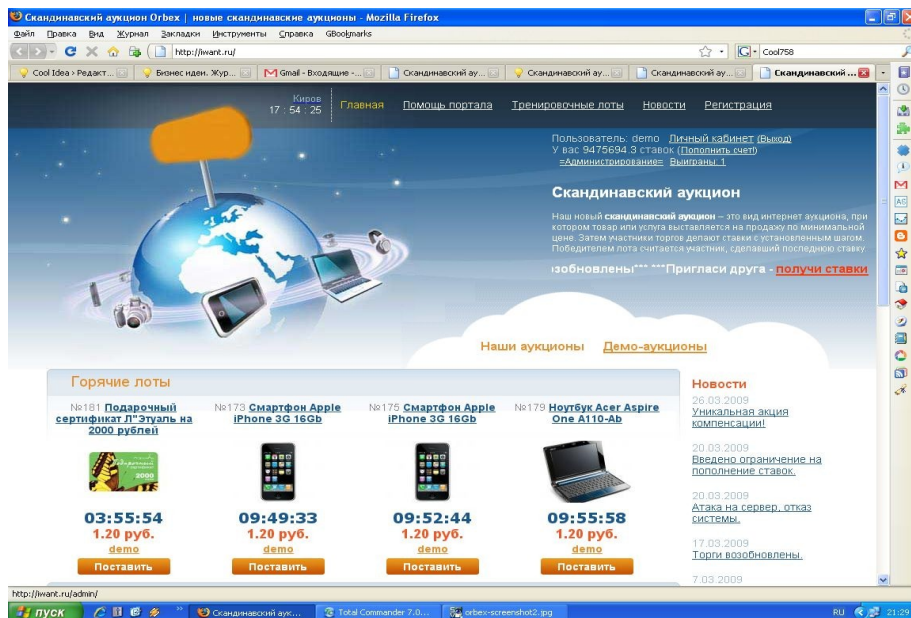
Скандинавский аукцион Orbex | новые скандинавские аукционы - Mozilla Firefox

Файл Правка Вид Журнал Закладки Инструменты Справка GBookmarks

http://iwant.ru/

Cool758

Cool Idea › Редакт... | Бизнес идеи. Жур... | Gmail - Входящие -... | Скандинавский ау... | Скандинавский ау... | Скандинавский ау... | Скандинавский ...

Киров
17 : 54 : 25

Главная Помощь портала Тренировочные лоты Новости Регистрация

Пользователь: demo Личный кабинет (Выход)
У вас 9475694.3 ставок (Пополнить счет!)
=Администрирование= Выиграны: 1

Скандинавский аукцион

Наш новый скандинавский аукцион – это вид интернет аукциона, при котором товар или услуга выставляется на продажу по минимальной цене. Затем участники торгов делают ставки с установленным шагом. Победителем лота считается участник, сделавший последнюю ставку

зобновлены*** ***Пригласи друга - получи ставки

Наши аукционы Демо-аукционы

Горячие лоты

№181 Подарочный сертификат Л'Этуаль на 2000 рублей
03:55:54
1.20 руб.
demo
Поставить

№173 Смартфон Apple iPhone 3G 16Gb
09:49:33
1.20 руб.
demo
Поставить

№175 Смартфон Apple iPhone 3G 16Gb
09:52:44
1.20 руб.
demo
Поставить

№179 Ноутбук Acer Aspire One A110-Ab
09:55:58
1.20 руб.
demo
Поставить

Новости

26.03.2009
Уникальная акция компенсации!

20.03.2009
Введено ограничение на пополнение ставок.

20.03.2009
Атака на сервер, отказ системы.

17.03.2009
Торги возобновлены.

7.03.2009

http://iwant.ru/admin/

пуск | Скандинавский аук... | Total Commander 7.0... | orbex-screenshot2.jpg | RU 21:29